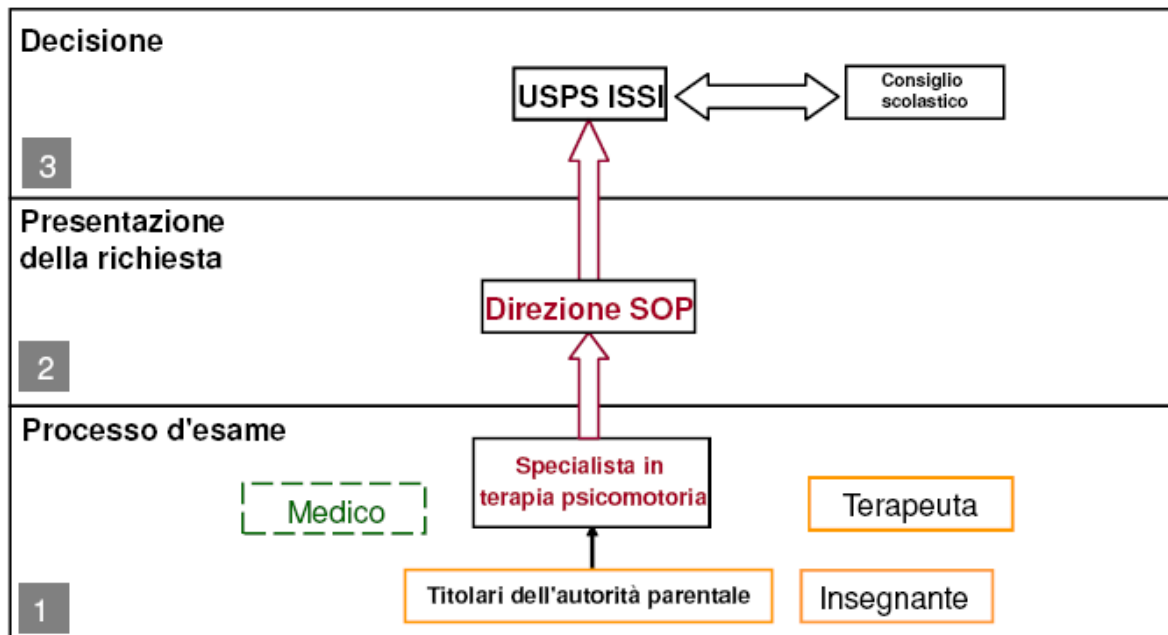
Decisione

USPS ISSI

Consiglio scolastico

3

Presentazione della richiesta

Direzione SOP

2

Processo d'esame

Specialista in terapia psicomotoria

Medico

Terapeuta

Titolari dell'autorità parentale

Insegnante

1